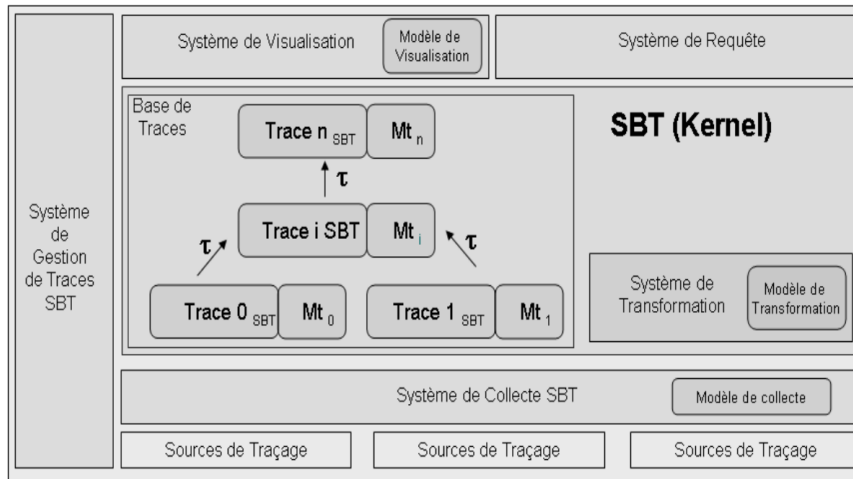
Système de Gestion de Traces SBT

Système de Visualisation

Modèle de Visualisation

Système de Requête

Base de Traces

Trace n $_{SBT}$

Mt $_n$

SBT (Kernel)

$\tau$

Trace i SBT

Mt $_i$

$\tau$

$\tau$

Trace 0 $_{SBT}$

Mt $_0$

Trace 1 $_{SBT}$

Mt $_1$

Système de Transformation

Modèle de Transformation

Système de Collecte SBT

Modèle de collecte

Sources de Traçage

Sources de Traçage

Sources de Traçage